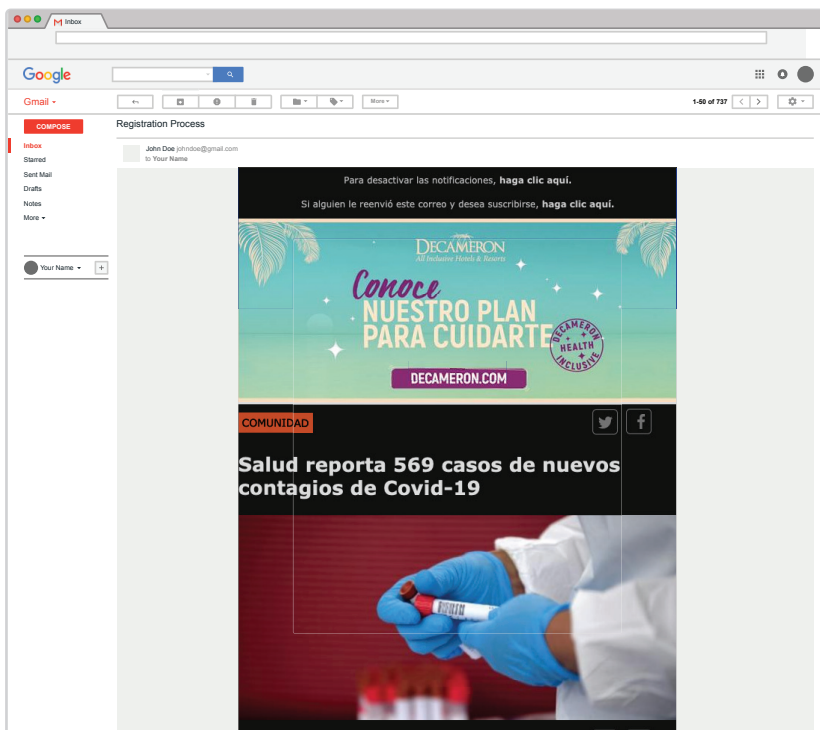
Inbox

Google

Gmail

More

1-50 of 737

COMPOSE

Inbox
Starred
Sent Mail
Drafts
Notes
More

Your Name

Registration Process

John Doe johndoe@gmail.com
to Your Name

Para desactivar las notificaciones, **haga clic aquí.**

Si alguien le reenvió este correo y desea suscribirse, **haga clic aquí.**

DECAMERON
All Inclusive Hotels & Resorts

Conoce
NUESTRO PLAN
PARA CUIDARTE

DECAMERON
HEALTH
INCLUSIVE

DECAMERON.COM

COMUNIDAD

Salud reporta 569 casos de nuevos contagios de Covid-19